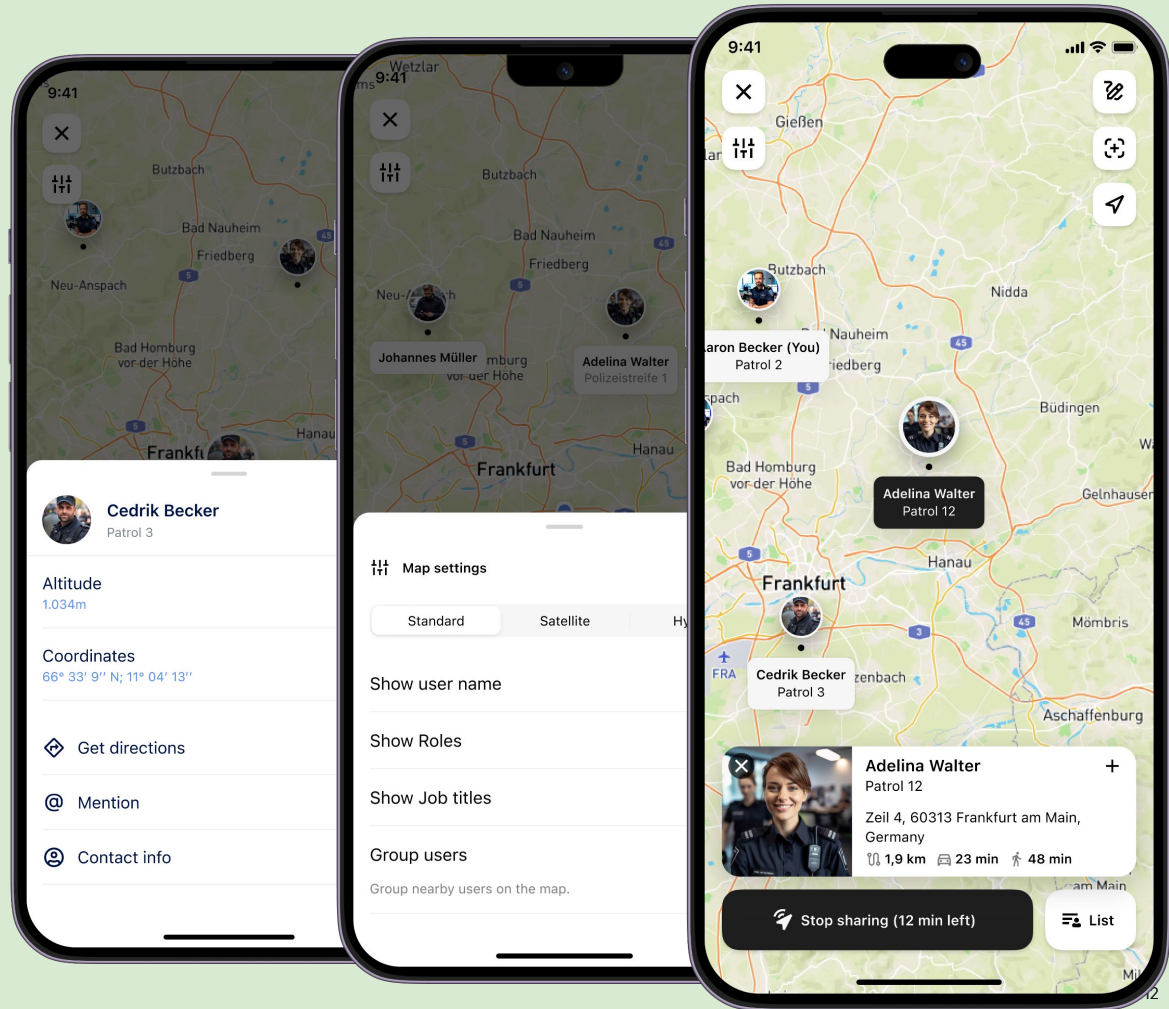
9:41

Butzbach

Bad Nauheim

Friedberg

Neu-Anspach

Bad Homburg vor der Höhe

Frankfurt

Hanau

Cedrik Becker
Patrol 3

Altitude
1.034m

Coordinates
66° 33′ 9′′ N; 11° 04′ 13′′

Get directions

Mention

Contact info

9:41

Wetzlar

Butzbach

Bad Nauheim

Friedberg

Neu-Anspach

Johannes Müller

Adelina Walter
Polizeistreife 1

Bad Homburg vor der Höhe

Frankfurt

Hanau

Map settings

Standard | Satellite | Hy

Show user name

Show Roles

Show Job titles

Group users
Group nearby users on the map.

9:41

Gießen

Butzbach

Nidda

aron Becker (You)
Patrol 2

Bad Nauheim

Friedberg

Büdingen

Bad Homburg vor der Höhe

Adelina Walter
Patrol 12

Gelnhausen

Frankfurt

Hanau

FRA

Cedrik Becker
Patrol 3

Offenbach

Mömbris

Aschaffenburg

Adelina Walter
Patrol 12
Zeil 4, 60313 Frankfurt am Main, Germany
1,9 km 23 min 48 min

Stop sharing (12 min left)

List